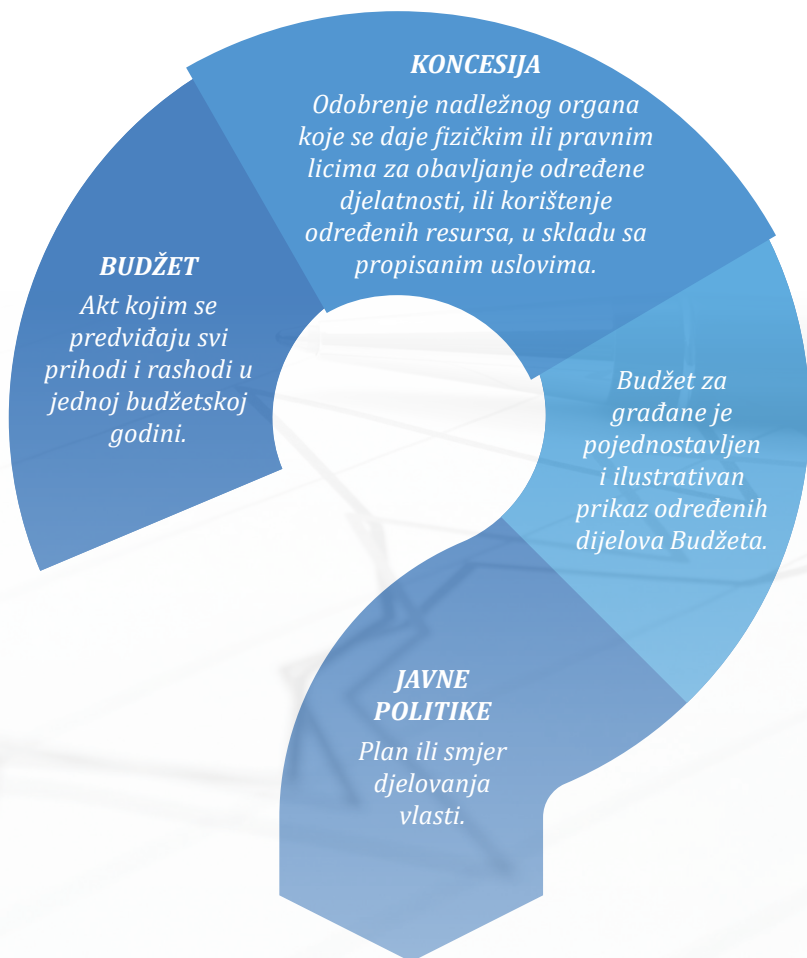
KONCESIJA
Odobrenje nadležnog organa koje se daje fizičkim ili pravnim licima za obavljanje određene djelatnosti, ili korištenje određenih resursa, u skladu sa propisanim uslovima.

BUDŽET
Akt kojim se predviđaju svi prihodi i rashodi u jednoj budžetskoj godini.

Budžet za građane je pojednostavljen i ilustrativan prikaz određenih dijelova Budžeta.

JAVNE POLITIKE
Plan ili smjer djelovanja vlasti.